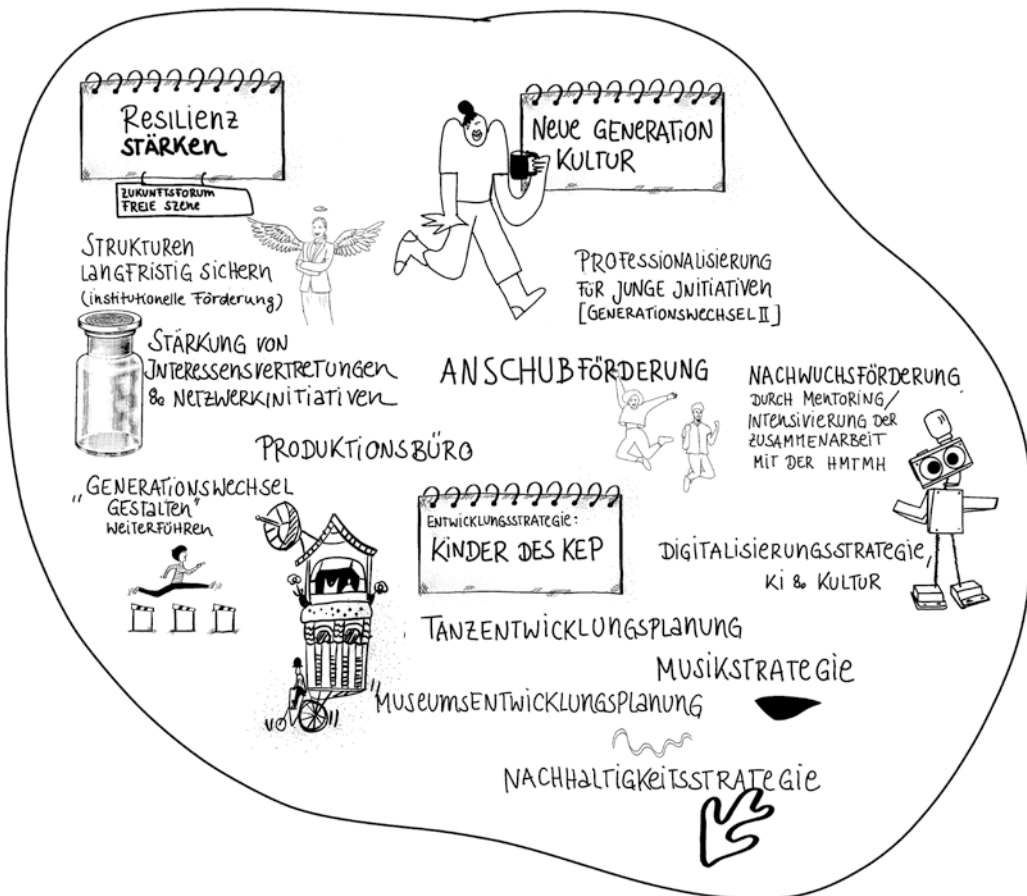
Resilienz stärken

Zukunftsforum Freie Szene

Neue Generation Kultur

Strukturen langfristig sichern (institutionelle Förderung)

Professionalisierung für junge Jnitiativen [Generationswechsel II]

Stärkung von Jnteressensvertretungen & Netzwerkinitiativen

Anschubförderung

Nachwuchsförderung durch Mentoring/ Intensivierung der Zusammenarbeit mit der HMTMH

Produktionsbüro

„Generationswechsel gestalten" weiterführen

Entwicklungsstrategie: Kinder des KEP

Digitalisierungsstrategie, KI & Kultur

Tanzentwicklungsplanung

Musikstrategie

Museumsentwicklungsplanung

Nachhaltigkeitsstrategie